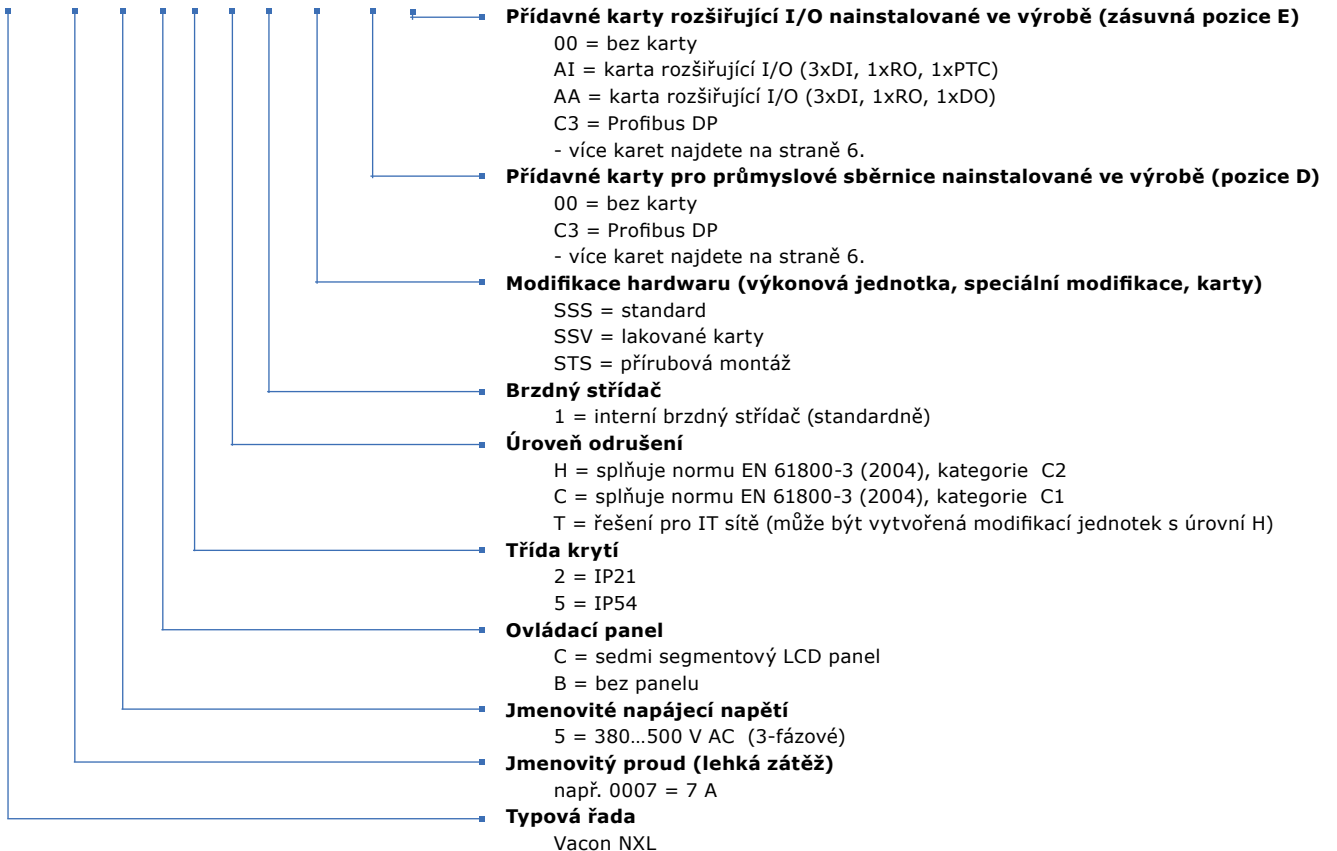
**Přídavné karty rozšiřující I/O nainstalované ve výrobě (zásuvná pozice E)**
00 = bez karty
AI = karta rozšiřující I/O (3xDI, 1xRO, 1xPTC)
AA = karta rozšiřující I/O (3xDI, 1xRO, 1xDO)
C3 = Profibus DP
- více karet najdete na straně 6.

**Přídavné karty pro průmyslové sběrnice nainstalované ve výrobě (pozice D)**
00 = bez karty
C3 = Profibus DP
- více karet najdete na straně 6.

**Modifikace hardwaru (výkonová jednotka, speciální modifikace, karty)**
SSS = standard
SSV = lakované karty
STS = přírubová montáž

**Brzdný střídač**
1 = interní brzdný střídač (standardně)

**Úroveň odrušení**
H = splňuje normu EN 61800-3 (2004), kategorie C2
C = splňuje normu EN 61800-3 (2004), kategorie C1
T = řešení pro IT sítě (může být vytvořená modifikací jednotek s úrovní H)

**Třída krytí**
2 = IP21
5 = IP54

**Ovládací panel**
C = sedmi segmentový LCD panel
B = bez panelu

**Jmenovité napájecí napětí**
5 = 380…500 V AC (3-fázové)

**Jmenovitý proud (lehká zátěž)**
např. 0007 = 7 A

**Typová řada**
Vacon NXL